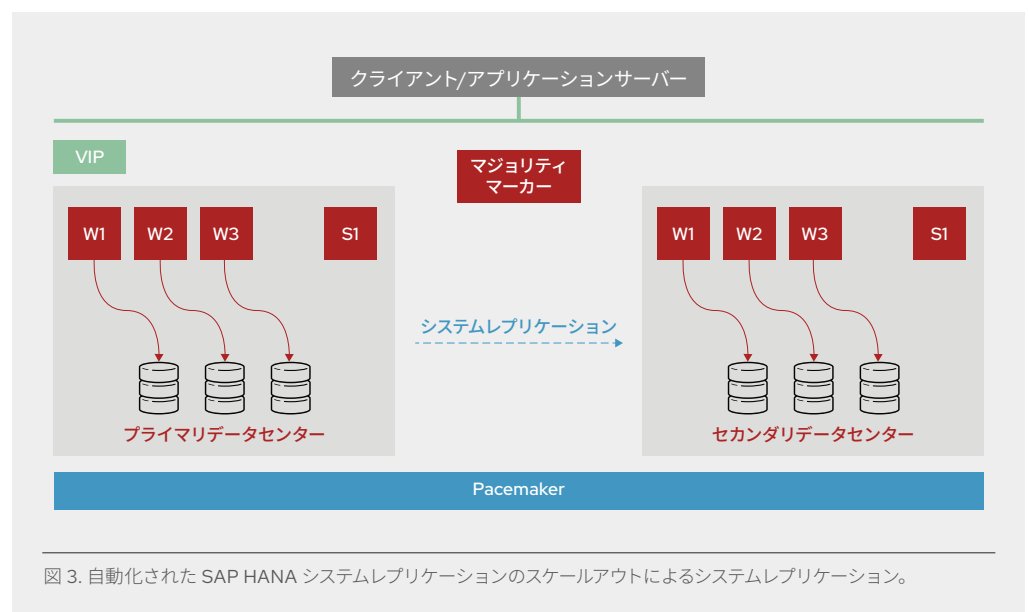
クライアント/アプリケーションサーバー

VIP

マジョリティ
マーカー

W1 W2 W3 S1

システムレプリケーション

W1 W2 W3 S1

プライマリデータセンター

セカンダリデータセンター

Pacemaker

図 3. 自動化された SAP HANA システムレプリケーションのスケールアウトによるシステムレプリケーション。